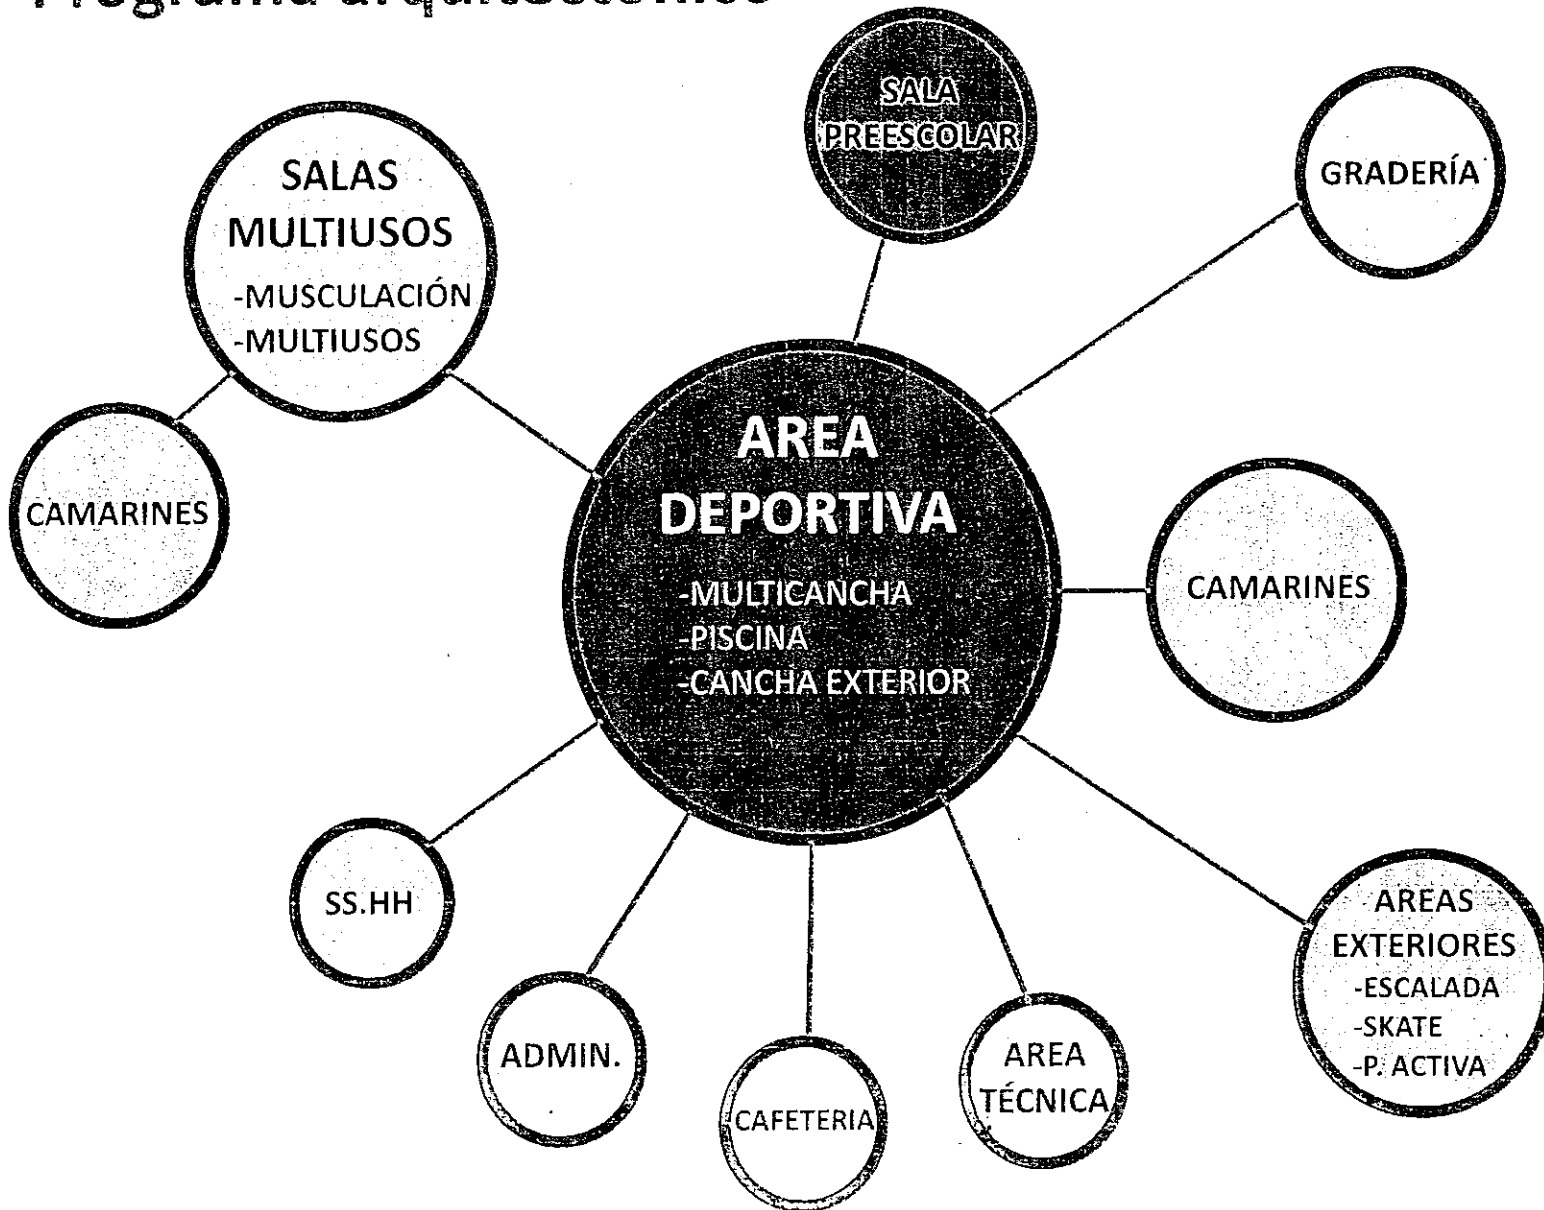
Programa arquitectónico

SALA PREESCOLAR

SALAS MULTIUSOS
-MUSCULACIÓN
-MULTIUSOS

GRADERÍA

CAMARINES

AREA DEPORTIVA
-MULTICANCHA
-PISCINA
-CANCHA EXTERIOR

CAMARINES

SS.HH

ADMIN.

CAFETERIA

AREA TÉCNICA

AREAS EXTERIORES
-ESCALADA
-SKATE
-P. ACTIVA